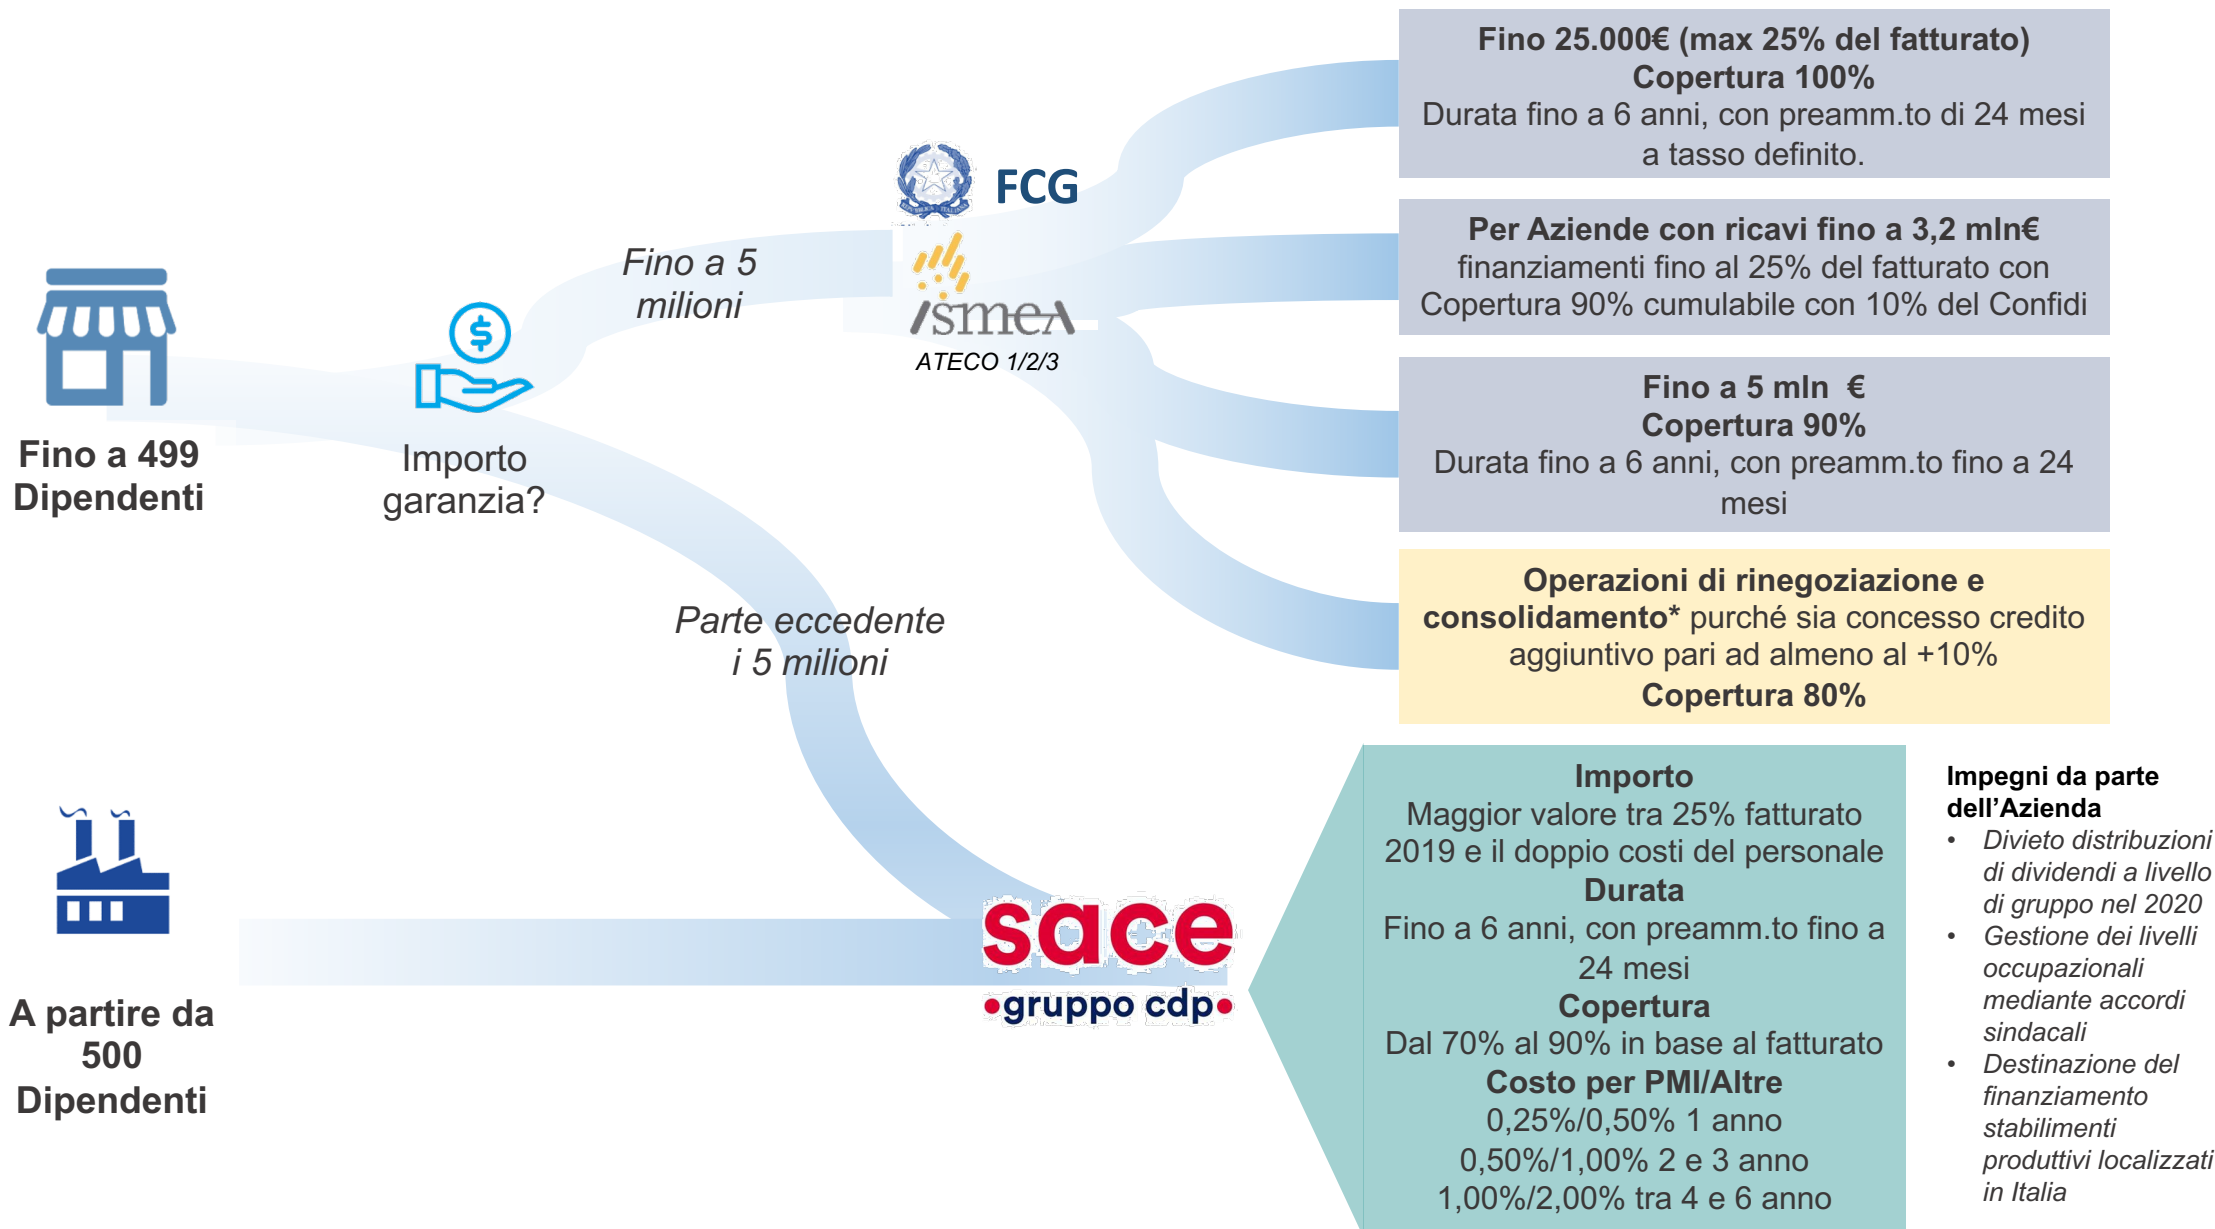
Fino a 499 Dipendenti

Importo garanzia?

Fino a 5 milioni

FCG

ismea
ATECO 1/2/3

Fino 25.000€ (max 25% del fatturato)
Copertura 100%
Durata fino a 6 anni, con preamm.to di 24 mesi a tasso definito.

Per Aziende con ricavi fino a 3,2 mln€
finanziamenti fino al 25% del fatturato con Copertura 90% cumulabile con 10% del Confidi

Fino a 5 mln €
Copertura 90%
Durata fino a 6 anni, con preamm.to fino a 24 mesi

Operazioni di rinegoziazione e consolidamento* purché sia concesso credito aggiuntivo pari ad almeno al +10%
Copertura 80%

Parte eccedente i 5 milioni

A partire da 500 Dipendenti

sace
•gruppo cdp•

Importo
Maggior valore tra 25% fatturato 2019 e il doppio costi del personale
Durata
Fino a 6 anni, con preamm.to fino a 24 mesi
Copertura
Dal 70% al 90% in base al fatturato
Costo per PMI/Altre
0,25%/0,50% 1 anno
0,50%/1,00% 2 e 3 anno
1,00%/2,00% tra 4 e 6 anno

Impegni da parte dell'Azienda
• Divieto distribuzioni di dividendi a livello di gruppo nel 2020
• Gestione dei livelli occupazionali mediante accordi sindacali
• Destinazione del finanziamento stabilimenti produttivi localizzati in Italia